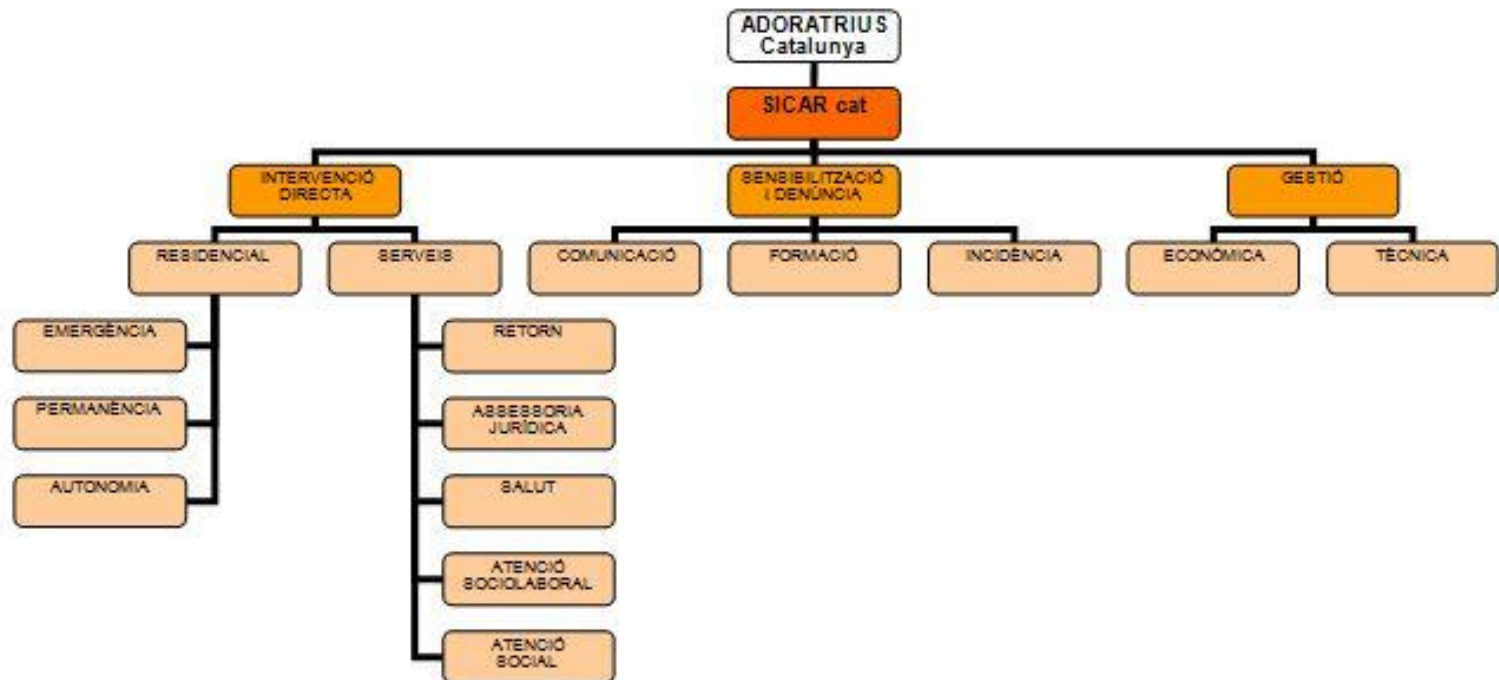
ADORATRIUS Catalunya

SICAR cat

INTERVENCIÓ DIRECTA

SENSIBILITZACIÓ I DENÚNCIA

GESTIÓ

RESIDENCIAL

SERVEIS

COMUNICACIÓ

FORMACIÓ

INCIDÈNCIA

ECONÒMICA

TÈCNICA

EMERGÈNCIA

PERMANÈNCIA

AUTONOMIA

RETORN

ASSESSORIA JURÍDICA

SALUT

ATENCIÓ SOCIOLABORAL

ATENCIÓ SOCIAL